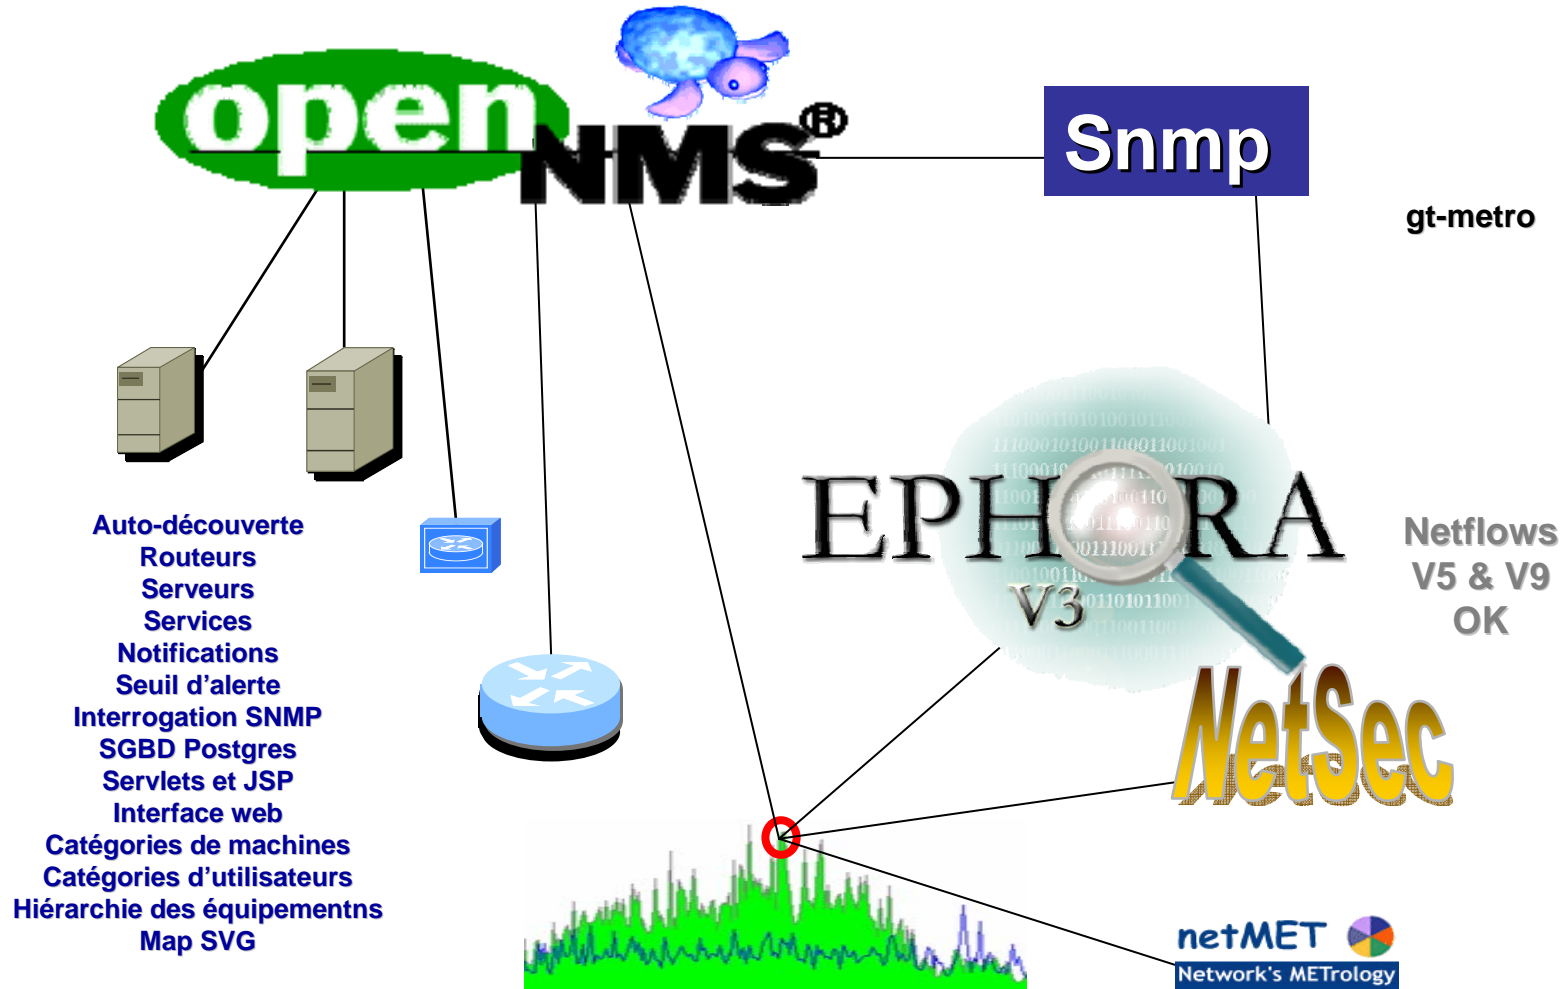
openNMS®

Snmp

gt-metro

Auto-découverte
Routeurs
Serveurs
Services
Notifications
Seuil d'alerte
Interrogation SNMP
SGBD Postgres
Servlets et JSP
Interface web
Catégories de machines
Catégories d'utilisateurs
Hiérarchie des équipementns
Map SVG

EPHORA V3

Netflows
V5 & V9
OK

NetSec

netMET
Network's METrology